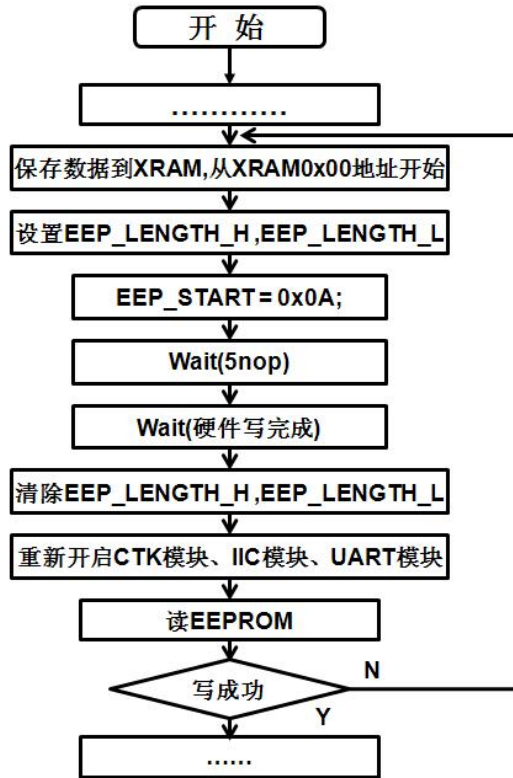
开 始

............

保存数据到XRAM,从XRAM0x00地址开始

设置EEP_LENGTH_H,EEP_LENGTH_L

EEP_START = 0x0A;

Wait(5nop)

Wait(硬件写完成)

清除EEP_LENGTH_H,EEP_LENGTH_L

重新开启CTK模块、IIC模块、UART模块

读EEPROM

写成功

N

Y

......